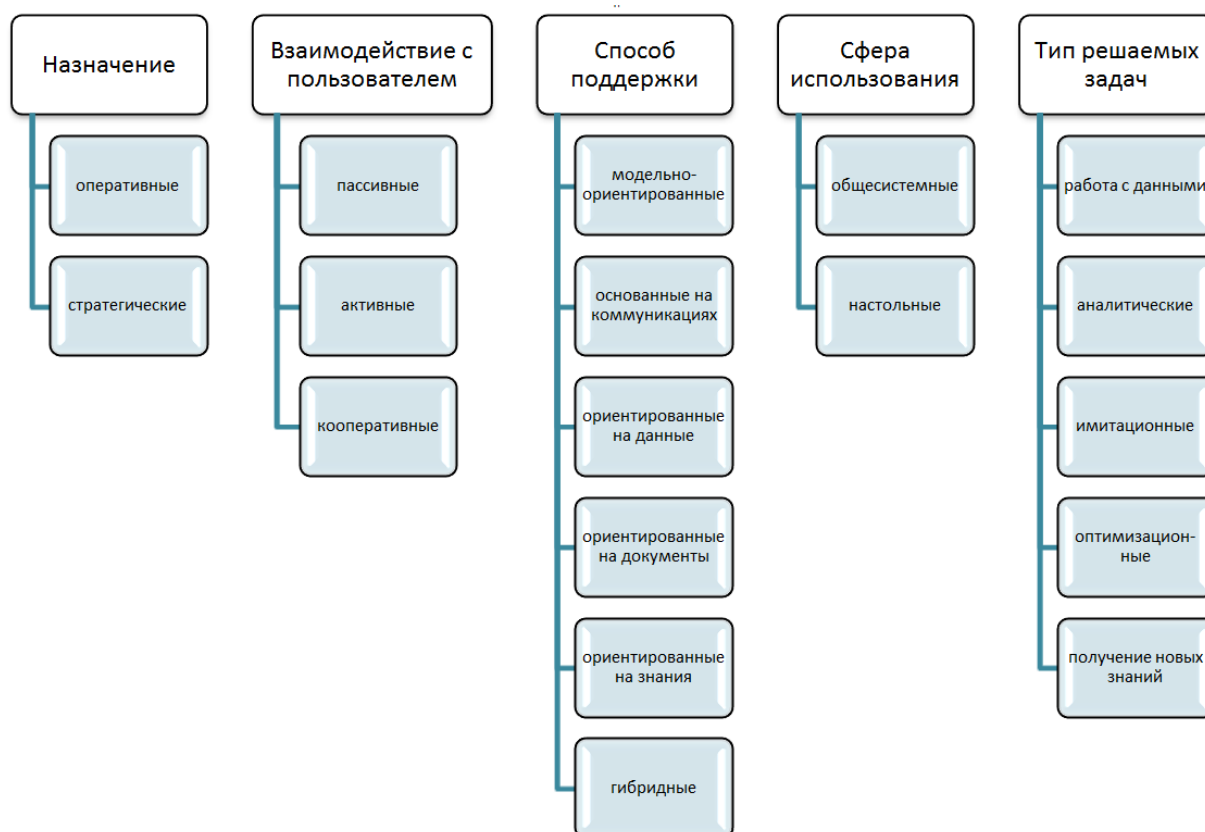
Назначение

оперативные

стратегические

Взаимодействие с пользователем

пассивные

активные

кооперативные

Способ поддержки

модельно-ориентированные

основанные на коммуникациях

ориентированные на данные

ориентированные на документы

ориентированные на знания

гибридные

Сфера использования

общесистемные

настольные

Тип решаемых задач

работа с данными

аналитические

имитационные

оптимизационные

получение новых знаний